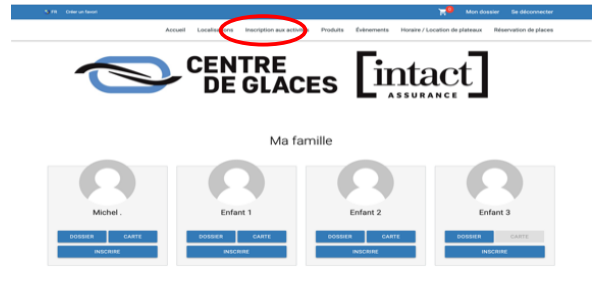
EN Créer un favori

0

Mon dossier Se déconnecter

Accueil Localisations Inscription aux activités Produits Événements Horaire / Location de plateaux Réservation de places

CENTRE DE GLACES

intact ASSURANCE

Ma famille

Michel .
DOSSIER CARTE
INSCRIRE

Enfant 1
DOSSIER CARTE
INSCRIRE

Enfant 2
DOSSIER CARTE
INSCRIRE

Enfant 3
DOSSIER CARTE
INSCRIRE